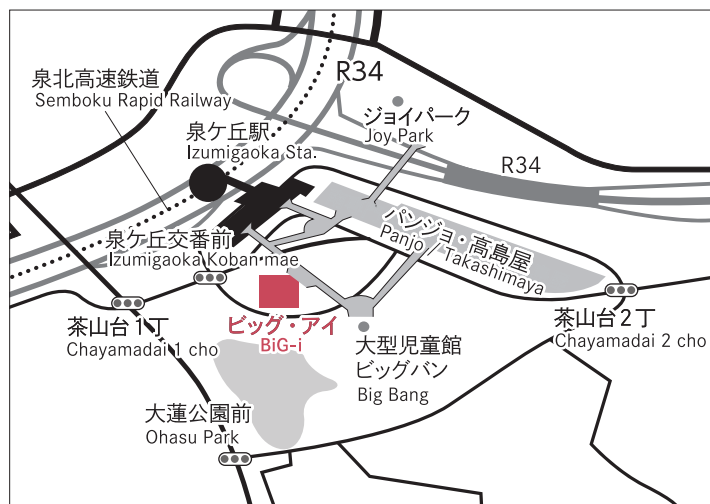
R34

泉北高速鉄道
Semboku Rapid Railway

ジョイパーク
Joy Park

泉ケ丘駅
Izumigaoka Sta.

R34

パンジョ・高島屋
Panjo / Takashimaya

泉ケ丘交番前
Izumigaoka Koban mae

茶山台１丁
Chayamadai 1 cho

ビッグ・アイ
BiG-i

大型児童館
ビッグバン
Big Bang

茶山台２丁
Chayamadai 2 cho

大蓮公園前
Ohasu Park